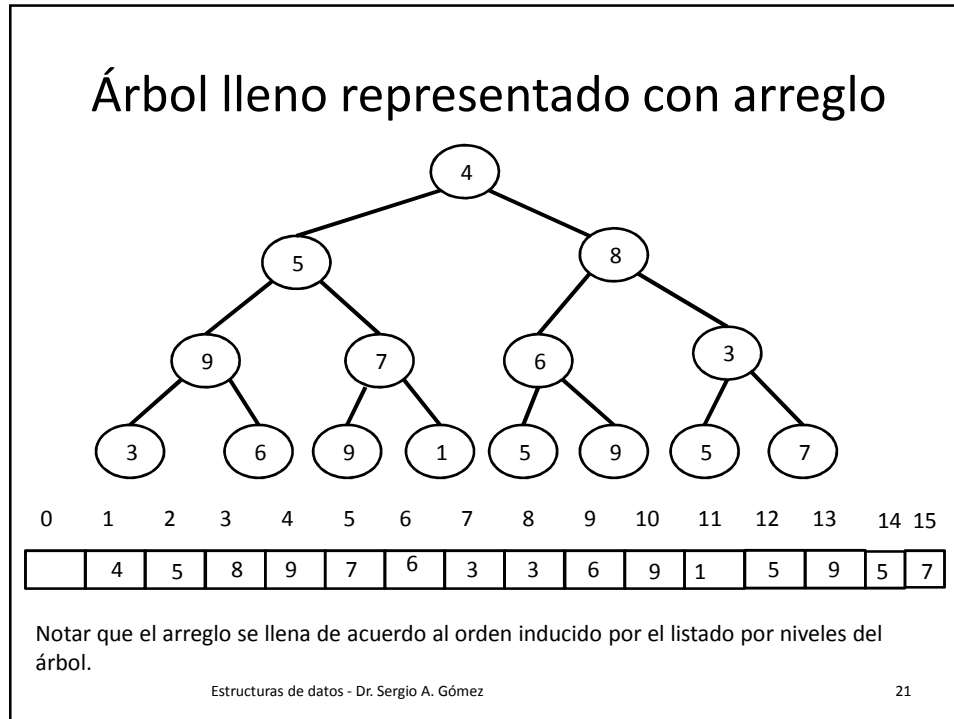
Árbol lleno representado con arreglo

4

5 8

9 7 6 3

3 6 9 1 5 9 5 7

| 0 | 1 | 2 | 3 | 4 | 5 | 6 | 7 | 8 | 9 | 10 | 11 | 12 | 13 | 14 | 15 |
|---|---|---|---|---|---|---|---|---|---|---|---|---|---|---|---|
|  | 4 | 5 | 8 | 9 | 7 | 6 | 3 | 3 | 6 | 9 | 1 | 5 | 9 | 5 | 7 |

Notar que el arreglo se llena de acuerdo al orden inducido por el listado por niveles del árbol.

Estructuras de datos - Dr. Sergio A. Gómez

21